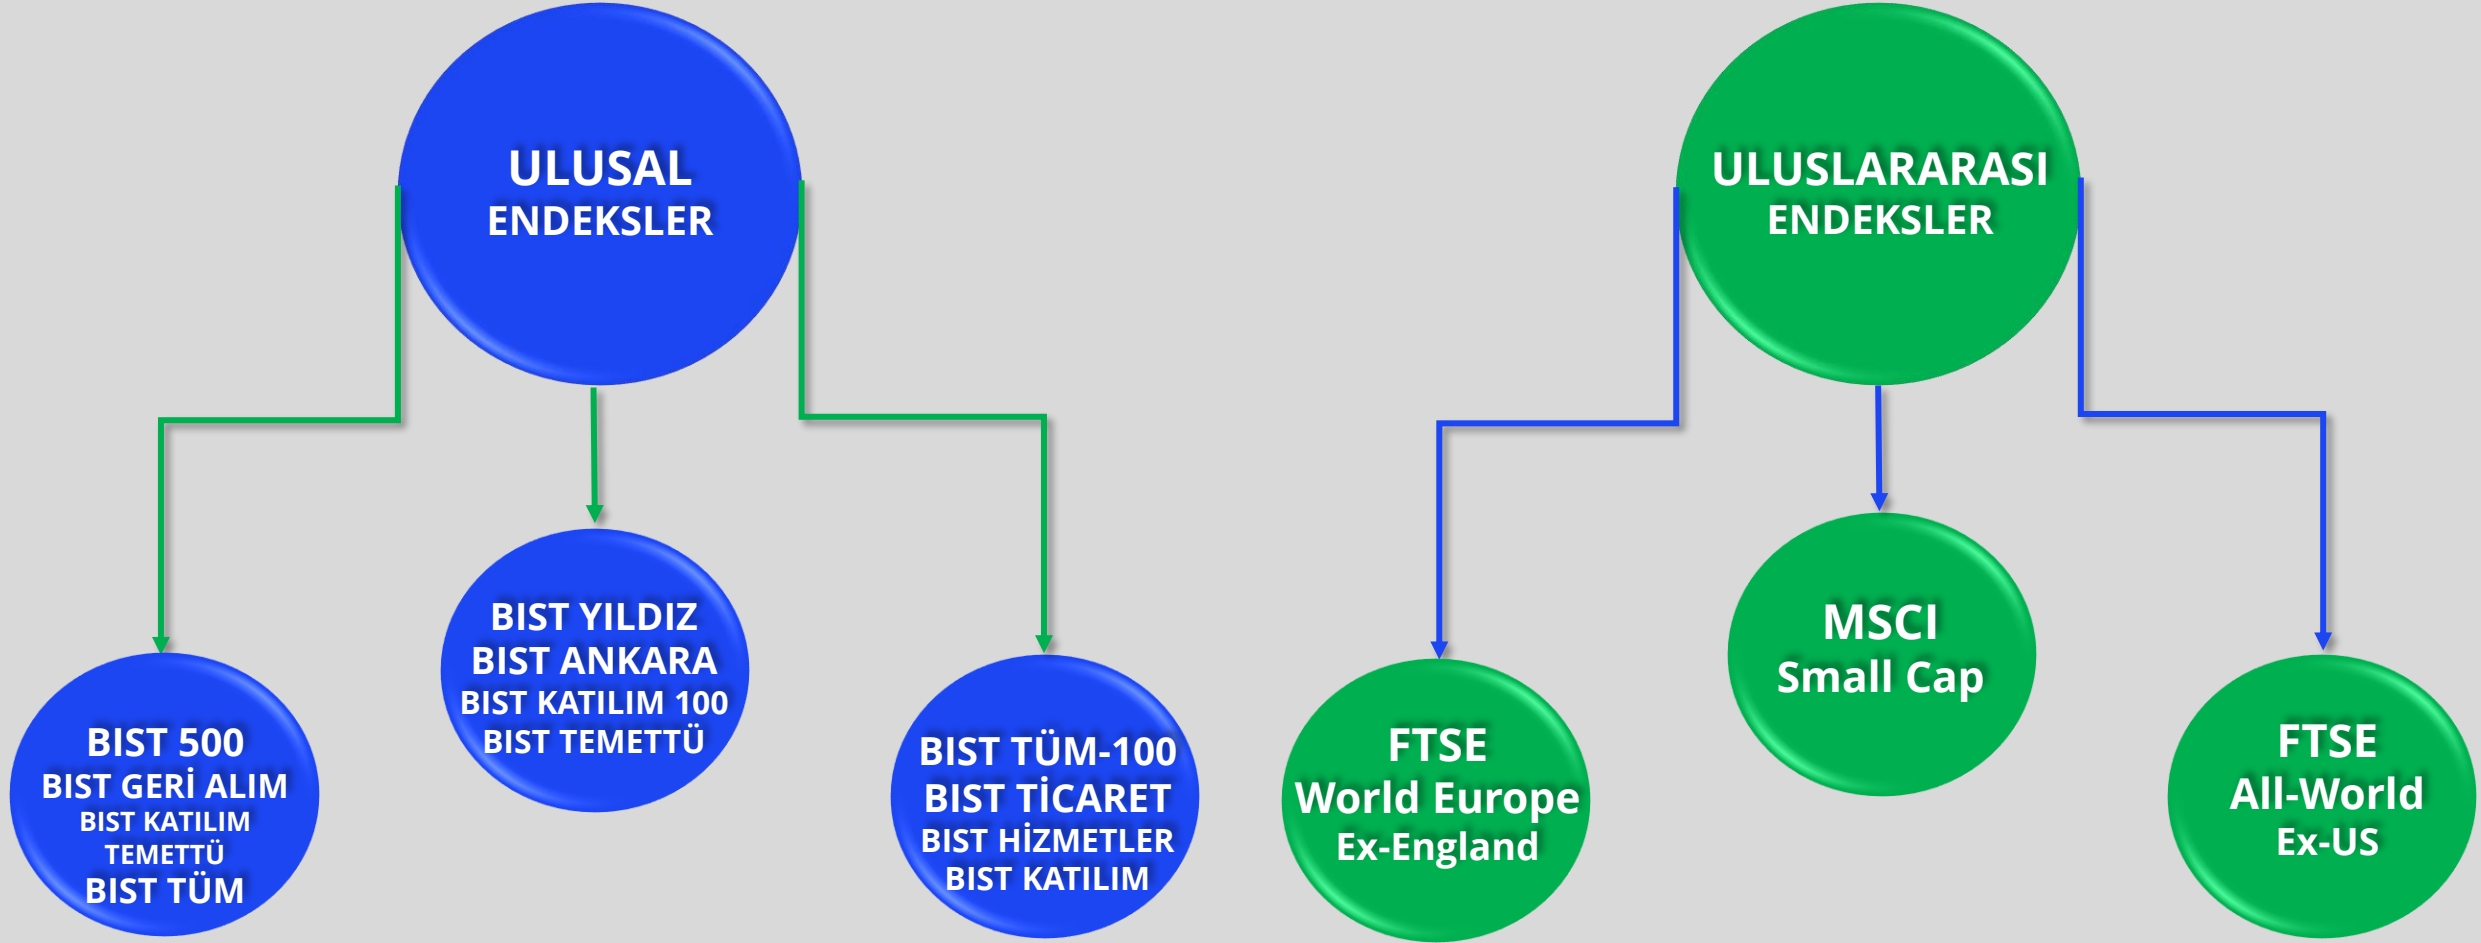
ULUSAL
ENDEKSLER

BIST 500
BIST GERİ ALIM
BIST KATILIM TEMETTÜ
BIST TÜM

BIST YILDIZ
BIST ANKARA
BIST KATILIM 100
BIST TEMETTÜ

BIST TÜM-100
BIST TİCARET
BIST HİZMETLER
BIST KATILIM

ULUSLARARASI
ENDEKSLER

FTSE
World Europe
Ex-England

MSCI
Small Cap

FTSE
All-World
Ex-US